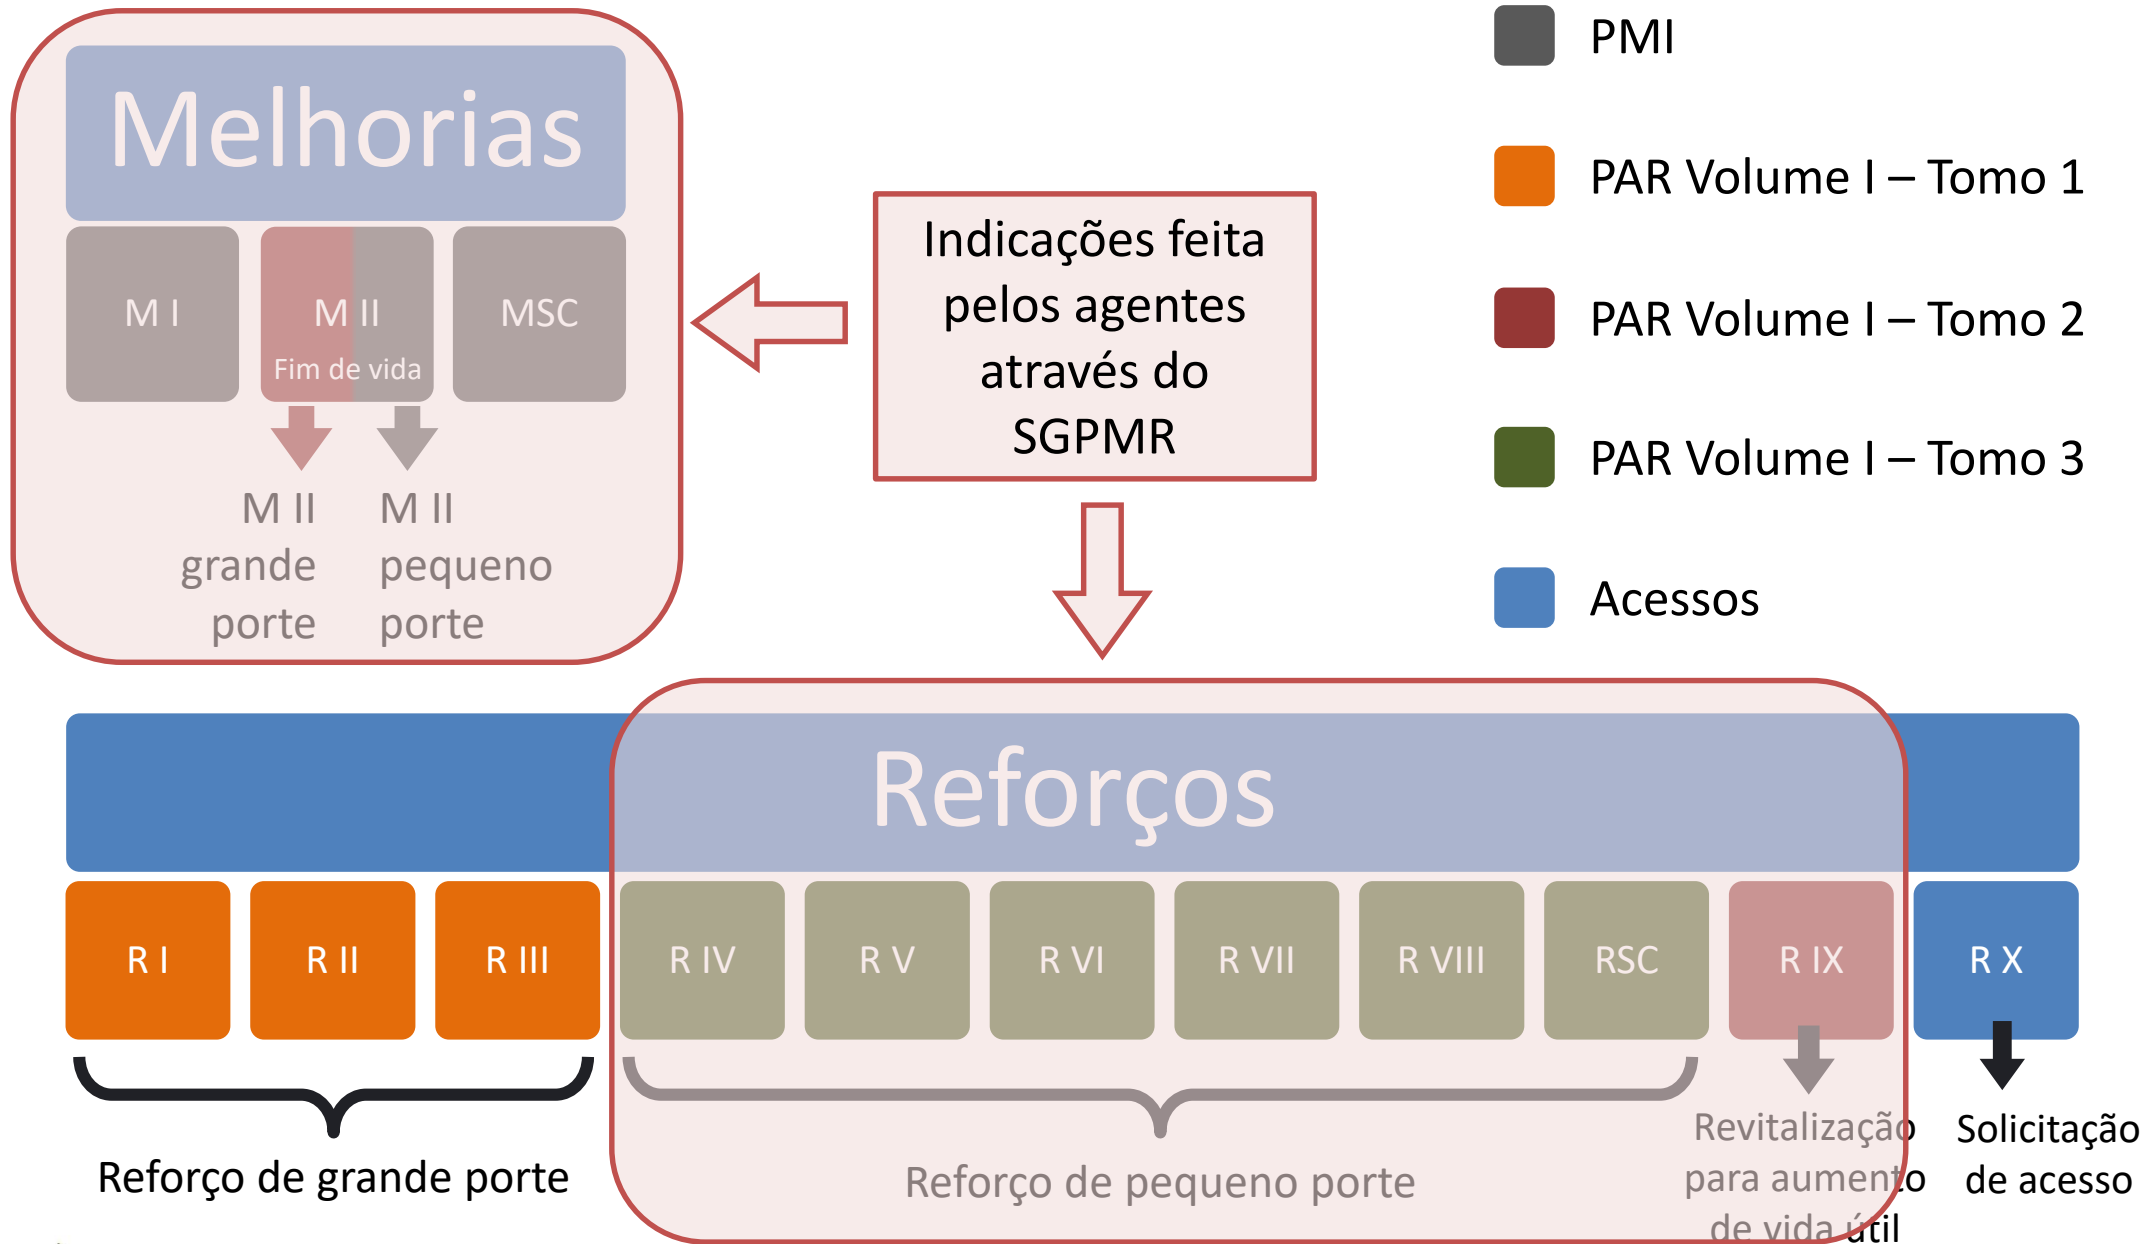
Melhorias

M I

M II
Fim de vida

MSC

M II grande porte

M II pequeno porte

Indicações feita pelos agentes através do SGPMR

PMI

PAR Volume I – Tomo 1

PAR Volume I – Tomo 2

PAR Volume I – Tomo 3

Acessos

Reforços

R I | R II | R III | R IV | R V | R VI | R VII | R VIII | RSC | R IX | R X

Reforço de grande porte

Reforço de pequeno porte

Revitalização para aumento de vida útil

Solicitação de acesso